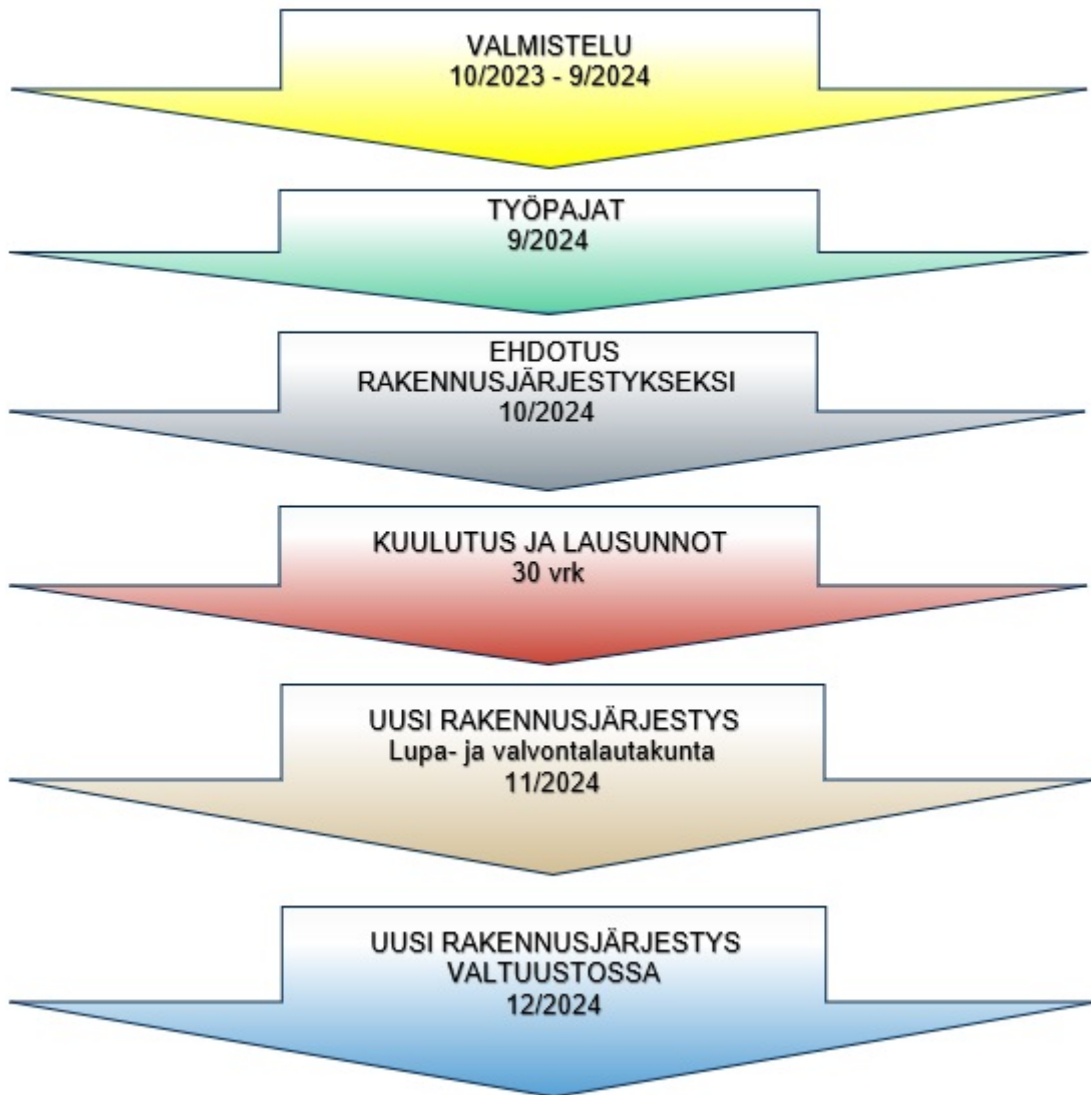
VALMISTELU
10/2023 - 9/2024

TYÖPAJAT
9/2024

EHDOTUS
RAKENNUSJÄRJESTYKSEKSI
10/2024

KUULUTUS JA LAUSUNNOT
30 vrk

UUSI RAKENNUSJÄRJESTYS
Lupa- ja valvontalautakunta
11/2024

UUSI RAKENNUSJÄRJESTYS
VALTUUSTOSSA
12/2024